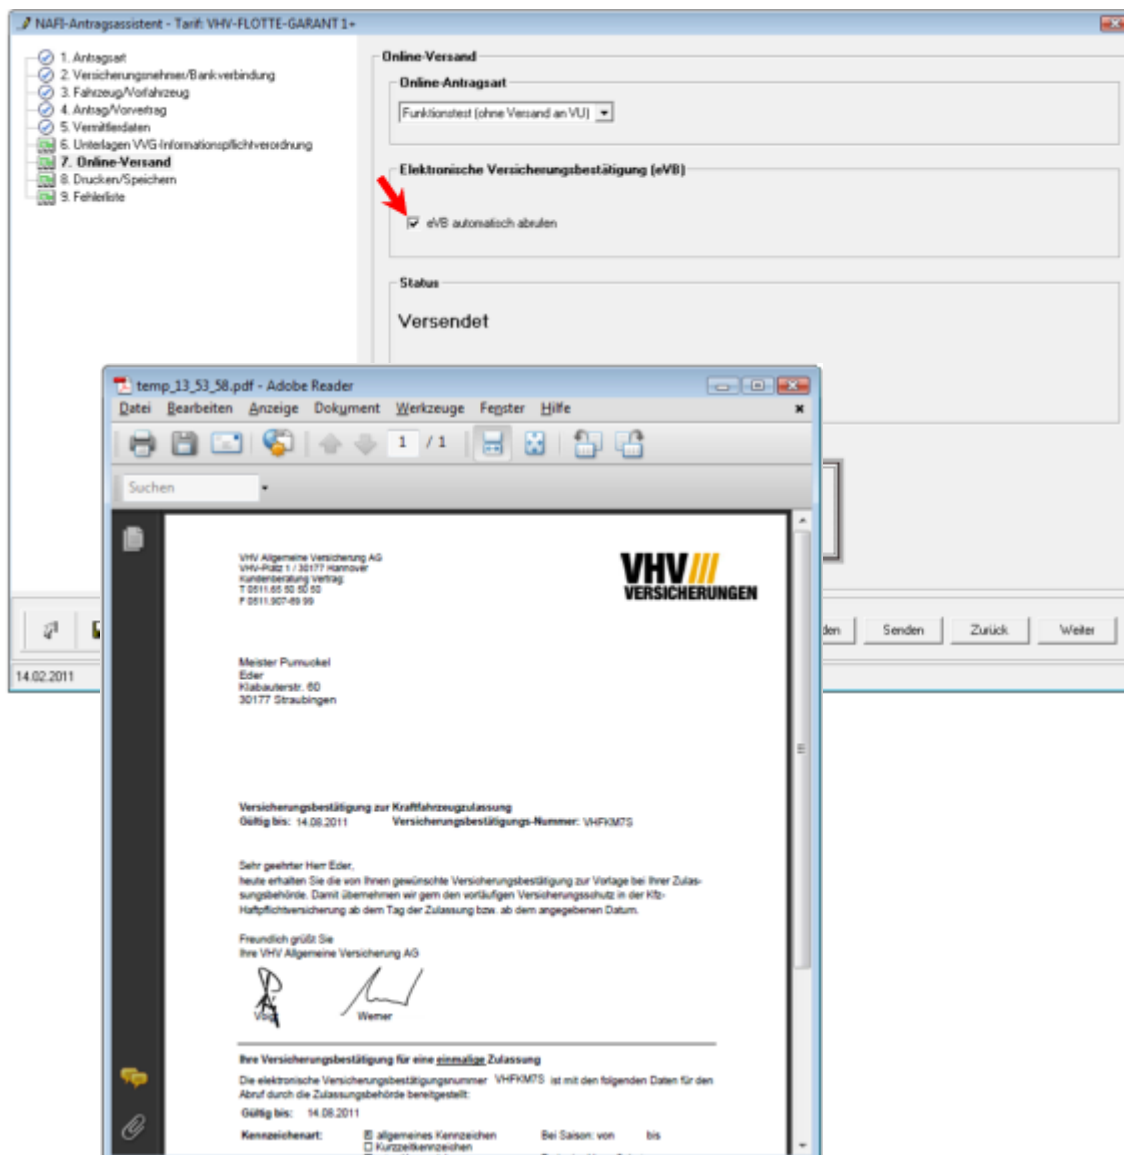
NAFI-Antragsassistent - Tarif: VHV-FLOTTE-GARANT 1+

1. Antragsart
2. Versicherungsnehmer/Bankverbindung
3. Fahrzeug/Vorfahrzeug
4. Antrag/Vorvertrag
5. Vermittlerdaten
6. Unterlagen VVG-Informationspflichtverordnung
7. Online-Versand
8. Drucken/Speichern
9. Fehlerliste

Online-Versand

Online-Antragsart

Funktionstest (ohne Versand an VU)

Elektronische Versicherungsbestätigung (eVB)

eVB automatisch abrufen

Status

Versendet

temp_13_53_58.pdf - Adobe Reader

Datei Bearbeiten Anzeige Dokument Werkzeuge Fenster Hilfe

1 / 1

Suchen

VHV Allgemeine Versicherung AG
VHV-Platz 1 / 30177 Hannover
Kundenberatung Vertrag:
T 0511.65 50 50 50
F 0511.907-69 99

VHV VERSICHERUNGEN

Meister Pumuckel
Eder
Klabauterstr. 60
30177 Straubingen

Versicherungsbestätigung zur Kraftfahrzeugzulassung
Gültig bis: 14.08.2011 Versicherungsbestätigungs-Nummer: VHFKM7S

Sehr geehrter Herr Eder,
heute erhalten Sie die von Ihnen gewünschte Versicherungsbestätigung zur Vorlage bei Ihrer Zulassungsbehörde. Damit übernehmen wir gern den vorläufigen Versicherungsschutz in der Kfz-Haftpflichtversicherung ab dem Tag der Zulassung bzw. ab dem angegebenen Datum.

Freundlich grüßt Sie
Ihre VHV Allgemeine Versicherung AG

Voß Werner

Ihre Versicherungsbestätigung für eine einmalige Zulassung
Die elektronische Versicherungsbestätigungsnummer VHFKM7S ist mit den folgenden Daten für den Abruf durch die Zulassungsbehörde bereitgestellt:
Gültig bis: 14.08.2011
Kennzeichenart: allgemeines Kennzeichen Bei Saison: von bis
Kurzzeitkennzeichen

den Senden Zurück Weiter

14.02.2011